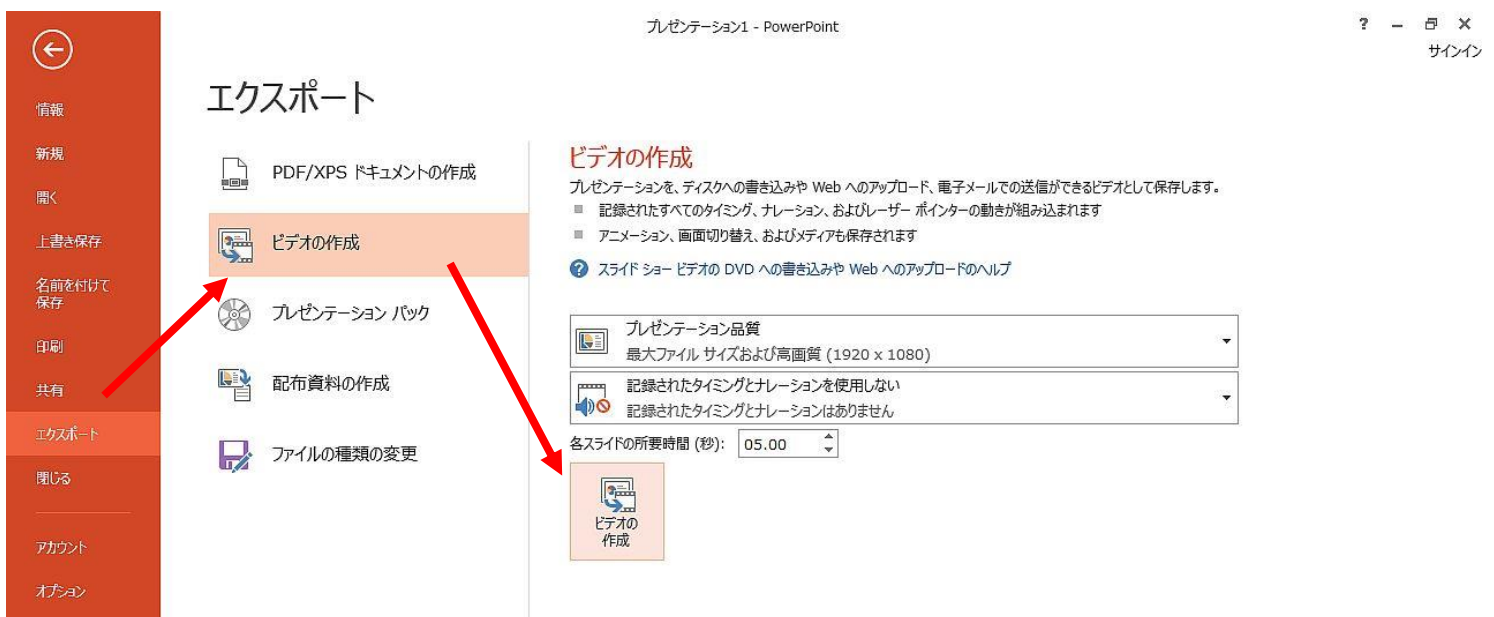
プレゼンテーション1 - PowerPoint

? – ✕
サインイン

情報
新規
開く
上書き保存
名前を付けて保存
印刷
共有
エクスポート
閉じる
アカウント
オプション

エクスポート

PDF/XPS ドキュメントの作成
ビデオの作成
プレゼンテーション パック
配布資料の作成
ファイルの種類の変更

ビデオの作成
プレゼンテーションを、ディスクへの書き込みや Web へのアップロード、電子メールでの送信ができるビデオとして保存します。
■ 記録されたすべてのタイミング、ナレーション、およびレーザー ポインターの動きが組み込まれます
■ アニメーション、画面切り替え、およびメディアも保存されます

スライド ショー ビデオの DVD への書き込みや Web へのアップロードのヘルプ

プレゼンテーション品質
最大ファイル サイズおよび高画質 (1920 x 1080)

記録されたタイミングとナレーションを使用しない
記録されたタイミングとナレーションはありません

各スライドの所要時間 (秒): 05.00

ビデオの作成